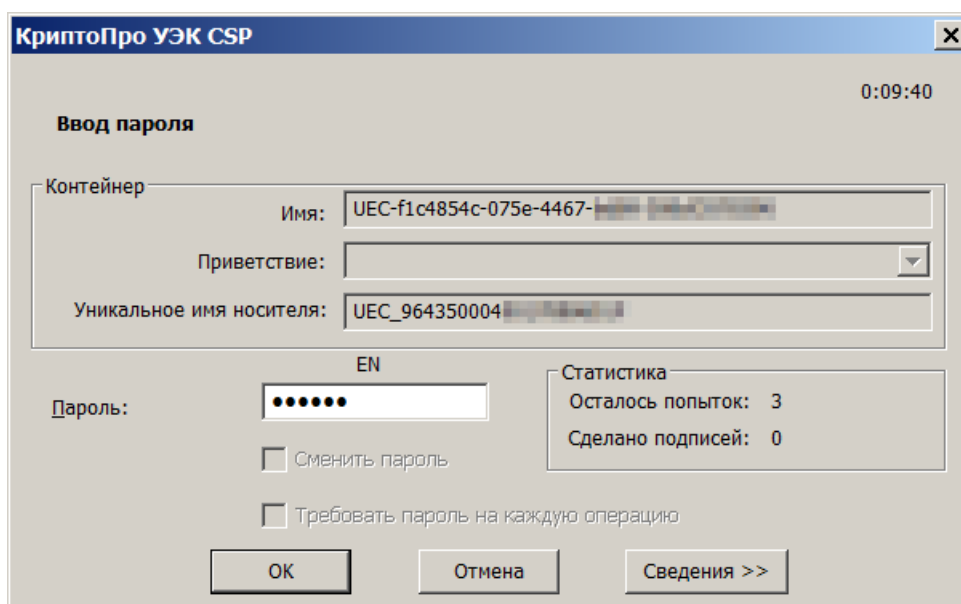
КриптоПро УЭК CSP

0:09:40

Ввод пароля

Контейнер

Имя: UEC-f1c4854c-075e-4467-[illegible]

Приветствие:

Уникальное имя носителя: UEC_964350004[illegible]

EN

Пароль: ••••••

Статистика

Осталось попыток: 3

Сделано подписей: 0

Сменить пароль

Требовать пароль на каждую операцию

OK

Отмена

Сведения >>